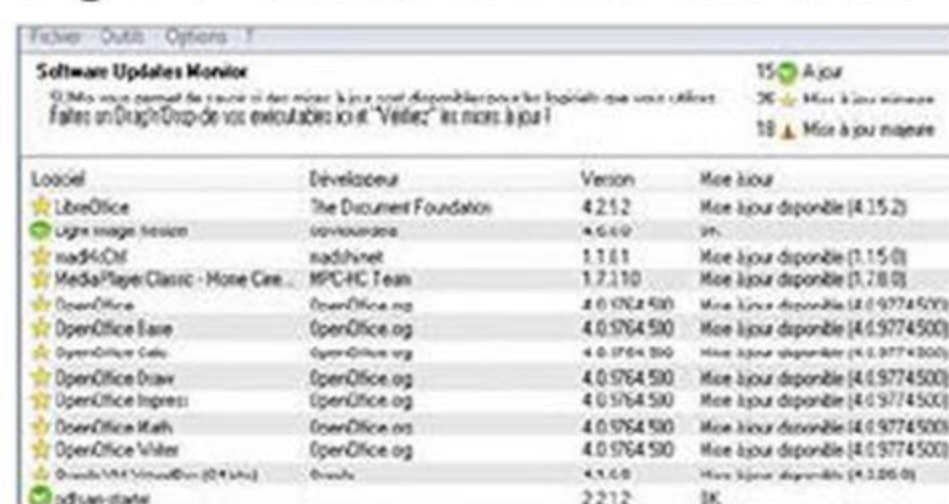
Fichier Outils Options ?

Software Updates Monitor

SUMo vous permet de savoir si des mises à jour sont disponibles pour les logiciels que vous utilisez.
Faites un Drag'n'Drop de vos exécutables ici et "Vérifiez" les mises à jour !

15 A jour
26 Mise à jour mineure
18 Mise à jour majeure

| Logiciel | Développeur | Version | Mise à jour |
|---|---|---|---|
| LibreOffice | The Document Foundation | 4.2.1.2 | Mise à jour disponible (4.1.5.2) |
| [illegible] | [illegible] | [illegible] | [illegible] |
| madVR | madshi.net | 1.1.0.1 | Mise à jour disponible (1.1.5.0) |
| MediaPlayer Classic - Home Cine... | MPC-HC Team | 1.7.1.0 | Mise à jour disponible (1.7.8.0) |
| OpenOffice | OpenOffice.org | 4.0.9764.500 | Mise à jour disponible (4.0.9774.500) |
| OpenOffice Base | OpenOffice.org | 4.0.9764.500 | Mise à jour disponible (4.0.9774.500) |
| OpenOffice Calc | OpenOffice.org | 4.0.9764.500 | Mise à jour disponible (4.0.9774.500) |
| OpenOffice Draw | OpenOffice.org | 4.0.9764.500 | Mise à jour disponible (4.0.9774.500) |
| OpenOffice Impress | OpenOffice.org | 4.0.9764.500 | Mise à jour disponible (4.0.9774.500) |
| OpenOffice Math | OpenOffice.org | 4.0.9764.500 | Mise à jour disponible (4.0.9774.500) |
| OpenOffice Writer | OpenOffice.org | 4.0.9764.500 | Mise à jour disponible (4.0.9774.500) |
| Oracle VM VirtualBox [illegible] | Oracle | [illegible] | Mise à jour disponible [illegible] |
| pdfsam-starter | | 2.2.1.2 | OK |